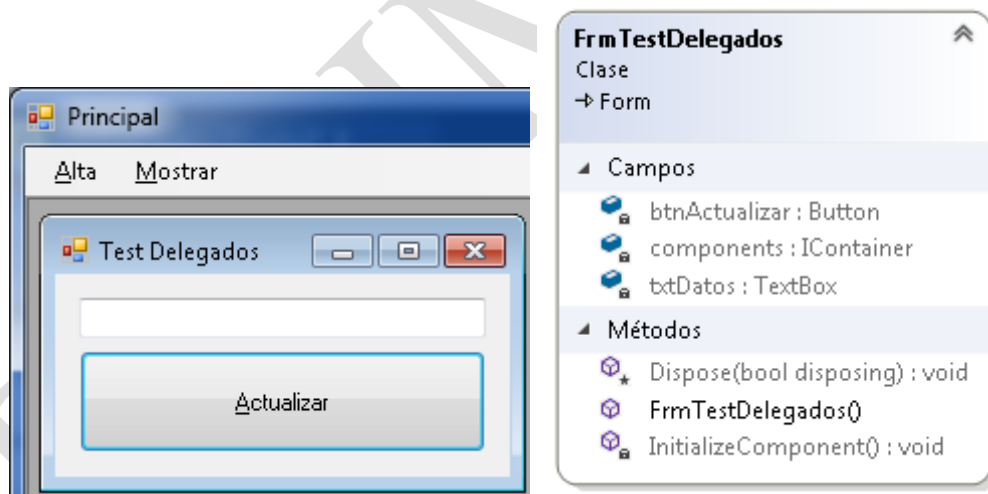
Principal

Alta Mostrar

Test Delegados

Actualizar

FrmTestDelegados
Clase
→ Form

Campos
btnActualizar : Button
components : IContainer
txtDatos : TextBox

Métodos
Dispose(bool disposing) : void
FrmTestDelegados()
InitializeComponent() : void